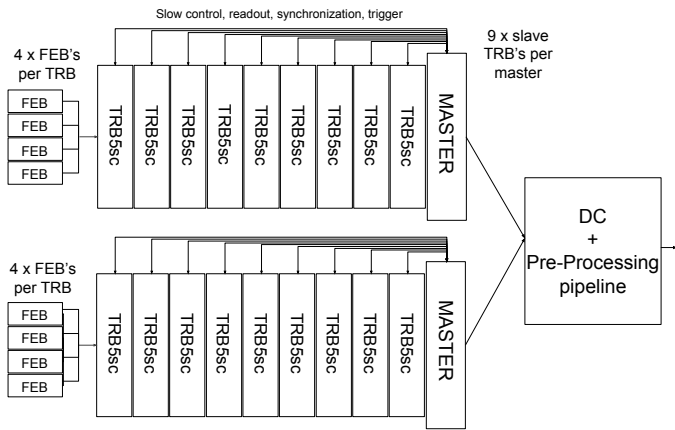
Slow control, readout, synchronization, trigger

4 x FEB's per TRB

FEB
FEB
FEB
FEB

TRB5sc TRB5sc TRB5sc TRB5sc TRB5sc TRB5sc TRB5sc TRB5sc TRB5sc

MASTER

9 x slave TRB's per master

DC
+
Pre-Processing pipeline

4 x FEB's per TRB

FEB
FEB
FEB
FEB

TRB5sc TRB5sc TRB5sc TRB5sc TRB5sc TRB5sc TRB5sc TRB5sc TRB5sc

MASTER